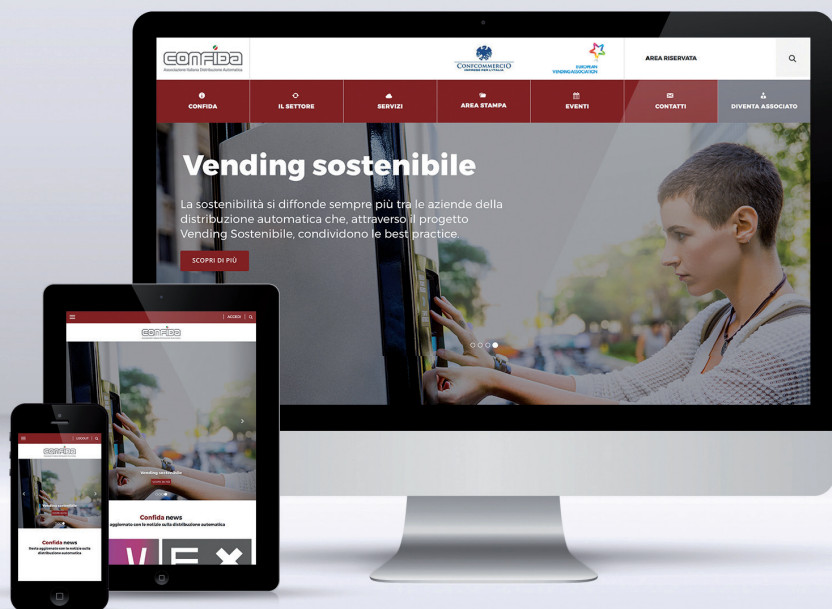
CONFIDA
Associazione Italiana Distribuzione Automatica

CONFCOMMERCIO
IMPRESE PER L'ITALIA

EUROPEAN VENDING ASSOCIATION

AREA RISERVATA

CONFIDA
IL SETTORE
SERVIZI
AREA STAMPA
EVENTI
CONTATTI
DIVENTA ASSOCIATO

Vending sostenibile

La sostenibilità si diffonde sempre più tra le aziende della distribuzione automatica che, attraverso il progetto Vending Sostenibile, condividono le best practice.

SCOPRI DI PIÙ

ACCEDI

CONFIDA

Vending sostenibile

Confida news
aggiornato con le notizie sulla distribuzione automatica

ACCEDI

CONFIDA

Vending sostenibile

Confida news
Resta aggiornato con le notizie sulla distribuzione automatica